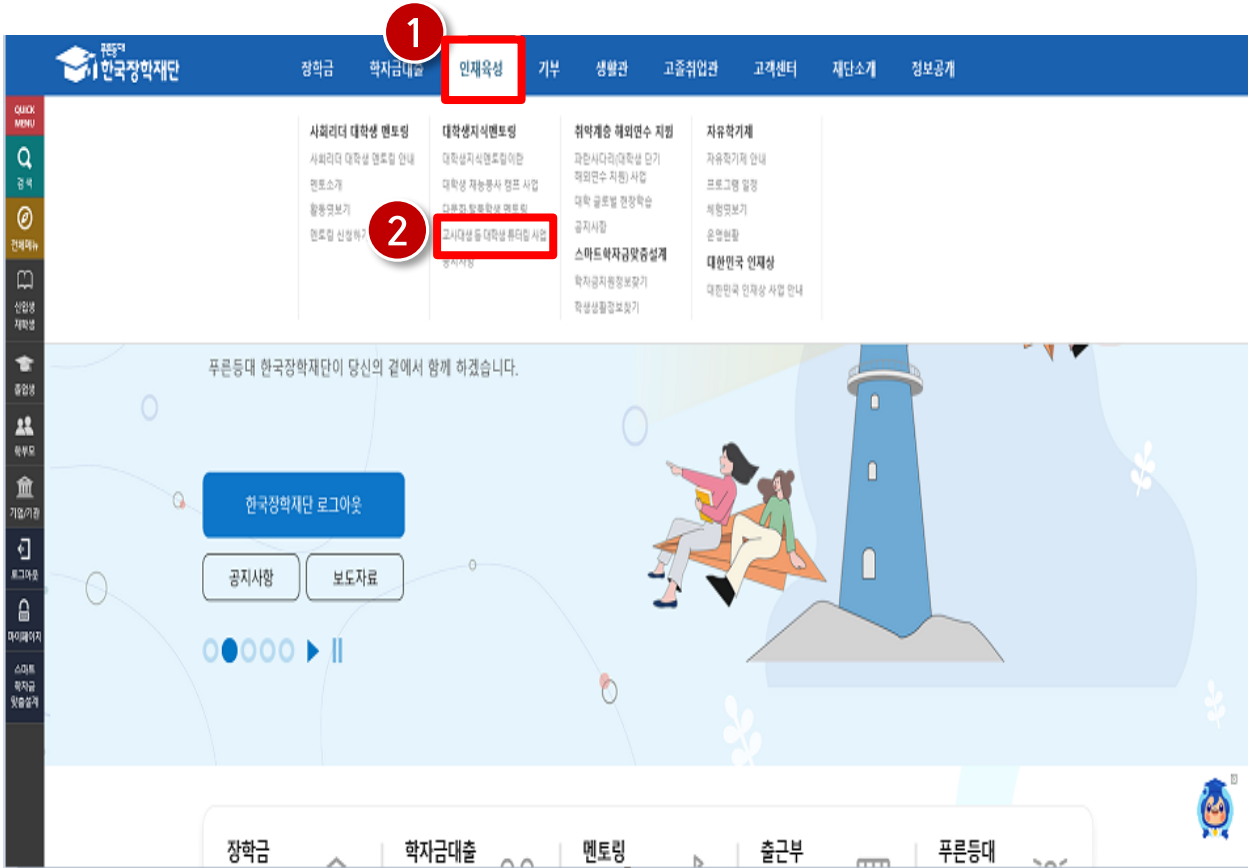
푸른등대
한국장학재단

장학금 학자금대출 인재육성 기부 생활관 고졸취업관 고객센터 재단소개 정보공개

1

QUICK MENU
검색
전체메뉴
신입생 재학생
졸업생
학부모
기업/기관
로그아웃
마이페이지
스마트 학자금 맞춤설계

사회리더 대학생 멘토링
사회리더 대학생 멘토링 안내
멘토소개
활동엿보기
멘토링 신청하기

대학생지식멘토링
대학생지식멘토링이란
대학생 재능봉사 캠프 사업
다문화·탈북학생 멘토링
고시대상 등 대학생 튜터링 사업
공지사항

2

취약계층 해외연수 지원
과학사다리(대학생 단기 해외연수 지원) 사업
대학 글로벌 현장학습
공지사항

스마트학자금맞춤설계
학자금지원정보찾기
학생생활정보찾기

자유학기제
자유학기제 안내
프로그램 일정
체험엿보기
운영현황

대한민국 인재상
대한민국 인재상 사업 안내

푸른등대 한국장학재단이 당신의 곁에서 함께 하겠습니다.

한국장학재단 로그아웃
공지사항
보도자료

장학금 학자금대출 멘토링 출근부 푸른등대